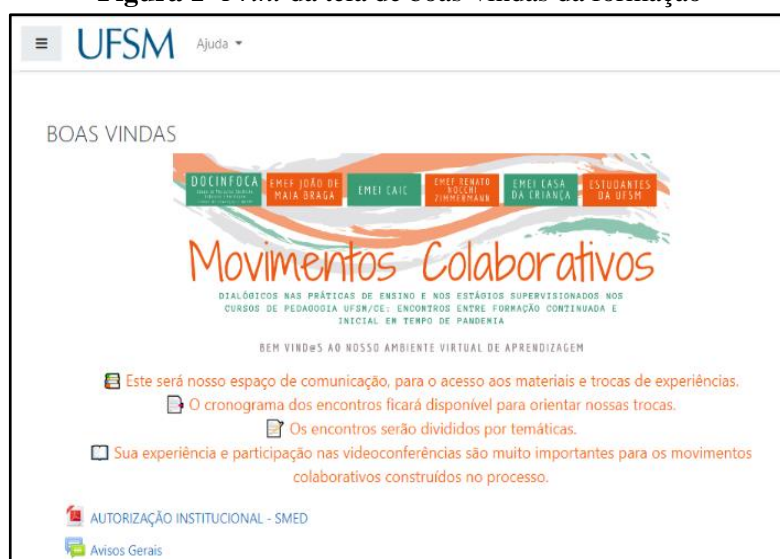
Figura 2- Print da tela de boas vindas da formação

UFSM Ajuda

BOAS VINDAS

DOCINFOCA

EMEF JOÃO DE MAIA BRAGA

EMEI CAIC

EMEF RENATO NOCCHI ZIMMERMANN

EMEI CASA DA CRIANÇA

ESTUDANTES DA UFSM

Movimentos Colaborativos

DIALÓGICOS NAS PRÁTICAS DE ENSINO E NOS ESTÁGIOS SUPERVISIONADOS NOS CURSOS DE PEDAGOGIA UFSM/CE: ENCONTROS ENTRE FORMAÇÃO CONTINUADA E INICIAL EM TEMPO DE PANDEMIA

BEM VIND@S AO NOSSO AMBIENTE VIRTUAL DE APRENDIZAGEM

Este será nosso espaço de comunicação, para o acesso aos materiais e trocas de experiências.

O cronograma dos encontros ficará disponível para orientar nossas trocas.

Os encontros serão divididos por temáticas.

Sua experiência e participação nas videoconferências são muito importantes para os movimentos colaborativos construídos no processo.

AUTORIZAÇÃO INSTITUCIONAL - SMED

Avisos Gerais